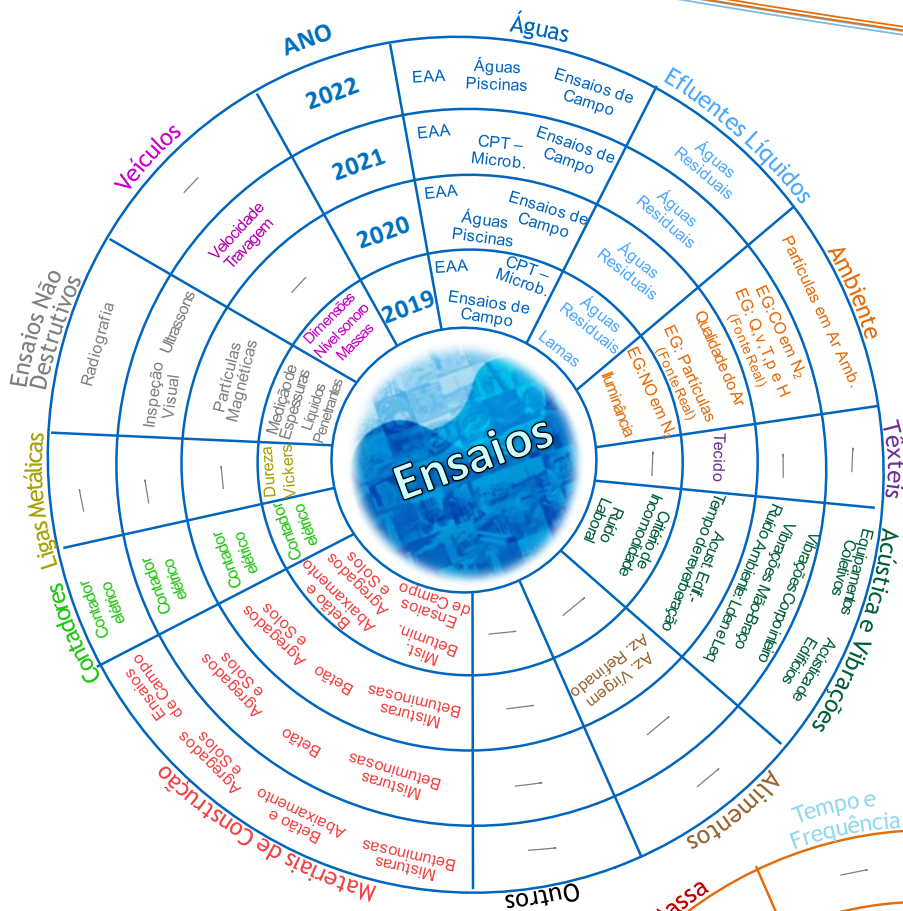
Ensaios

ANO
2022
2021
2020
2019

Águas
EAA
Águas Piscinas
Ensaios de Campo
EAA
CPT – Microb.
Ensaios de Campo
EAA
Ensaios de Campo
Águas Piscinas
EAA
CPT – Microb.
Ensaios de Campo

Efluentes Líquidos
Águas Residuais
Águas Residuais
Águas Residuais
Águas Residuais
Lamas

Ambiente
Partículas em Ar Amb.
E.G.: CO em N₂
E.G.: Q, v, T, p e H (Fonte Real)
Qualidade do Ar
E.G.: Partículas (Fonte Real)
E.G.: NO em N₂
Iluminância

Têxteis
—
—
Tecido
—

Acústica e Vibrações
Equipamentos Coletivos
Acústica de Edifícios
Vibrações Corpo inteiro
Vibrações Mão-Braço
Ruído Ambiente: Lden e Leq
Acust. Edif.- Tempo de reverberação
Critério de Incomodidade
Ruído Laboral

Alimentos
—
—
Az. Refinado
Az. Virgem
—

Tempo e Frequência
—

Massa

Outros
—
—
—
—

Materiais de Construção
Misturas Betuminosas
Betão e Abaixamento
Agregados e Solos de Campo
Misturas Betuminosas
Betão
Agregados e Solos
Ensaios de Campo
Misturas Betuminosas
Betão
Agregados e Solos
Mist. Betumin.
Betão e Abaixamento
Agregados e Solos
Ensaios de Campo

Contadores
Contador elétrico
Contador elétrico
Contador elétrico
Contador elétrico

Ligas Metálicas
—
—
—
Dureza Vickers

Ensaios Não Destrutivos
Radiografia
Inspeção Visual
Ultrassons
Partículas Magnéticas
Medição de Espessuras
Líquidos Penetrantes

Veículos
—
Velocidade Travagem
—
Dimensões Nível sonoro Massas